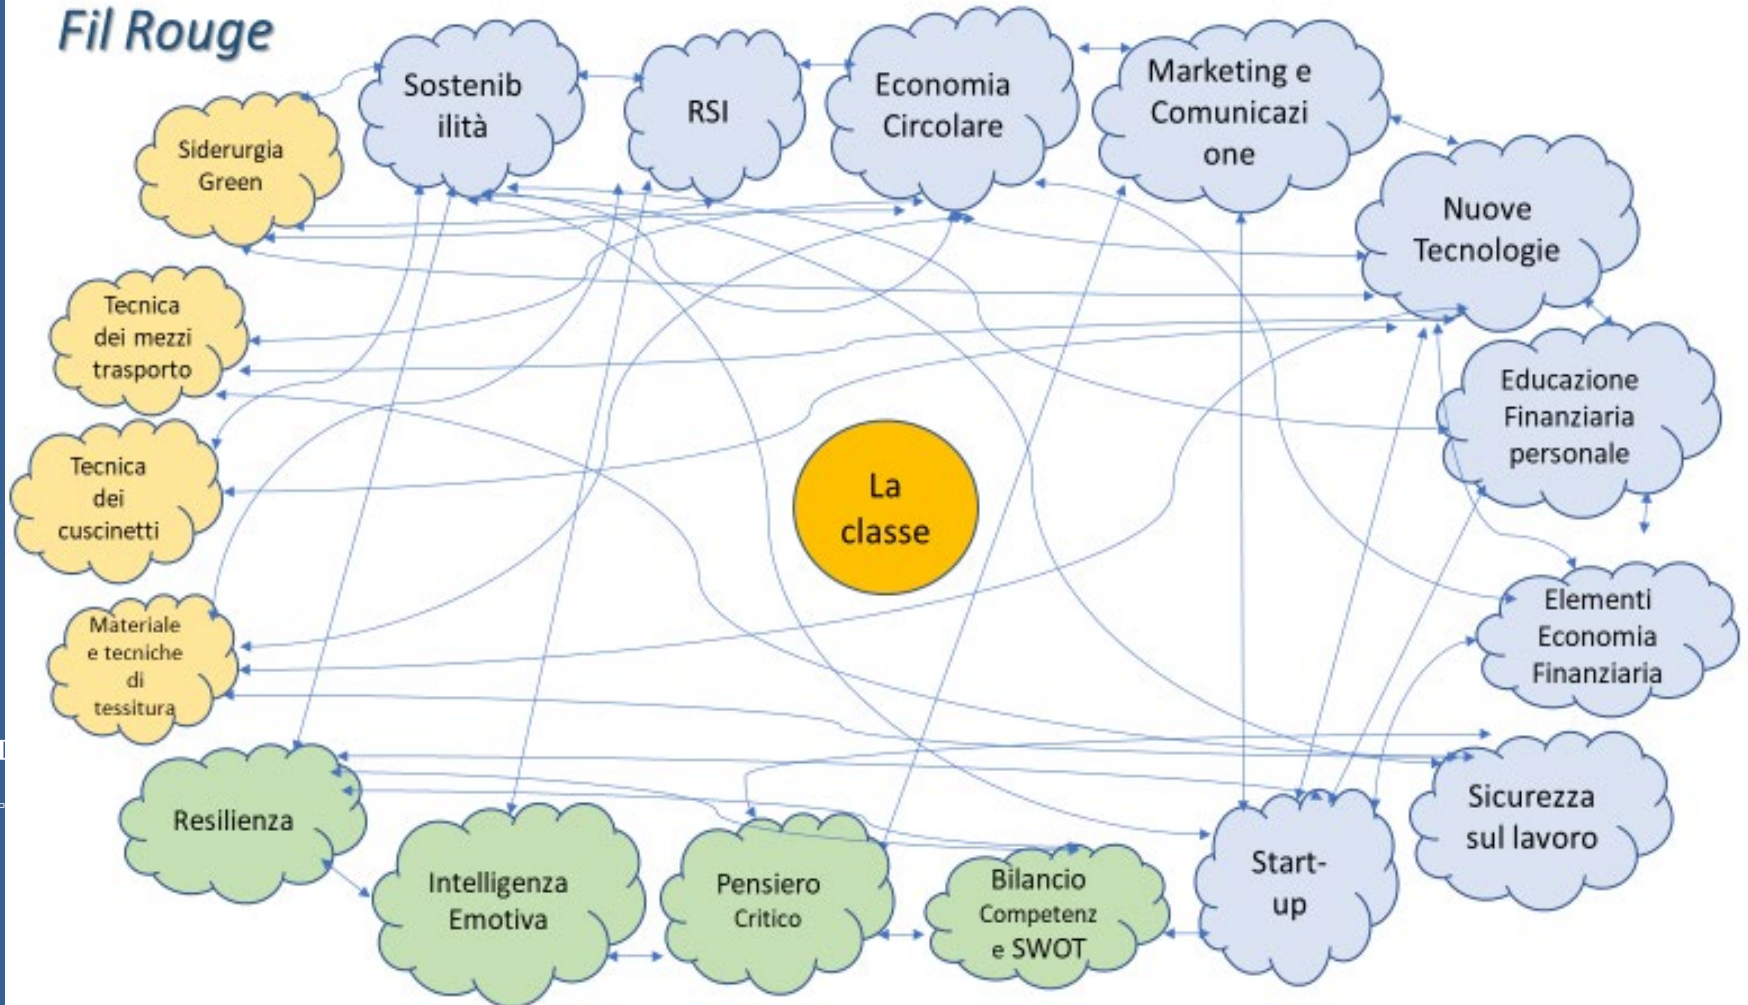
Fil Rouge

Sostenibilità

RSI

Economia Circolare

Marketing e Comunicazione

Siderurgia Green

Nuove Tecnologie

Tecnica dei mezzi trasporto

Educazione Finanziaria personale

Tecnica dei cuscinetti

La classe

Elementi Economia Finanziaria

Materiale e tecniche di tessitura

Sicurezza sul lavoro

Resilienza

Intelligenza Emotiva

Pensiero Critico

Bilancio Competenze e SWOT

Start-up